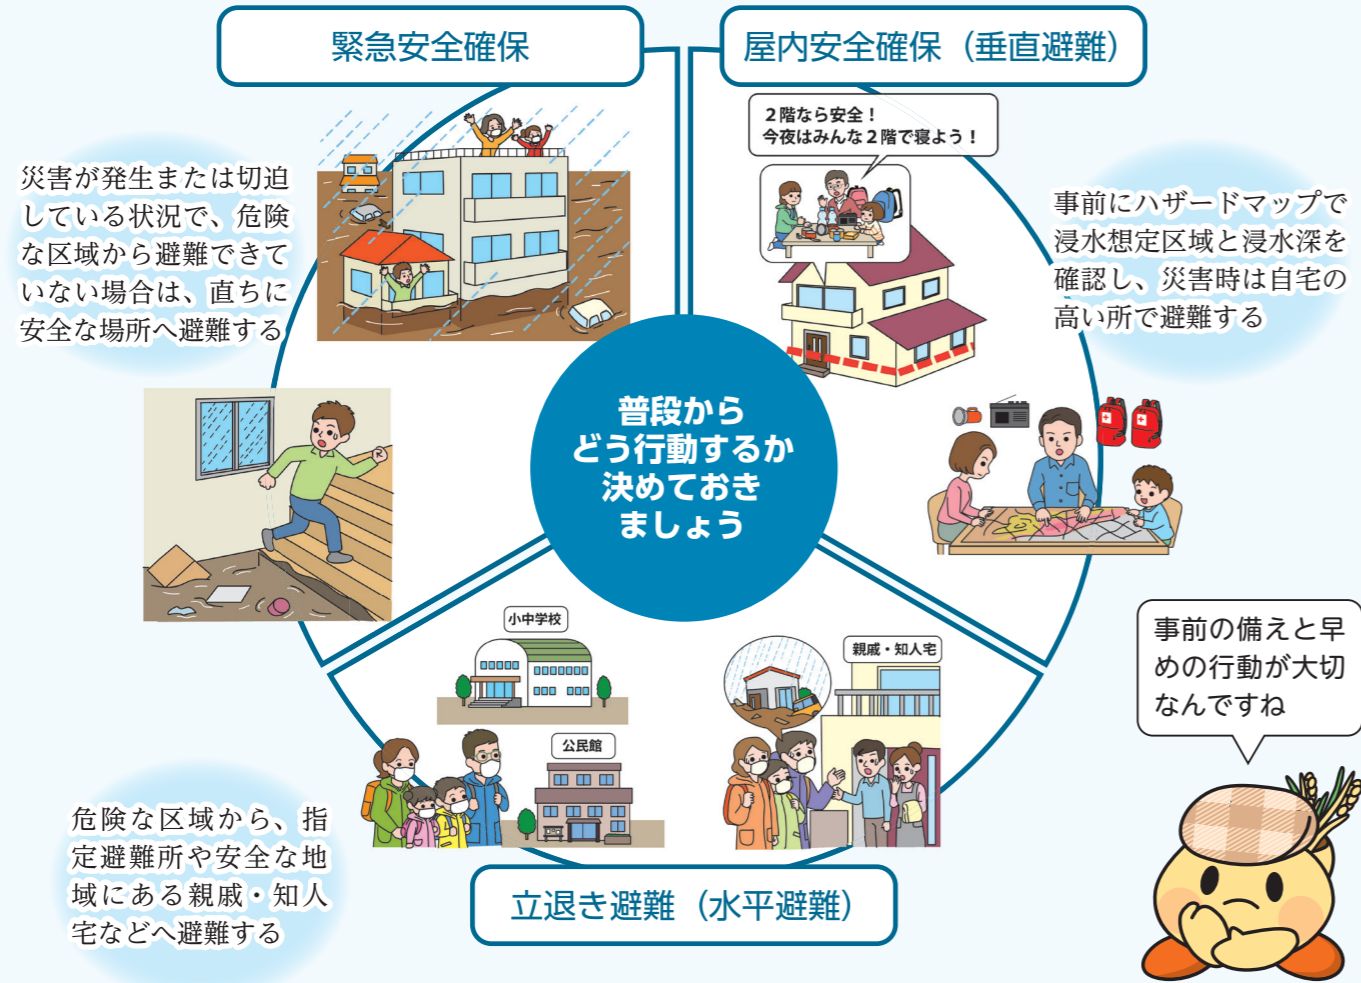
緊急安全確保

屋内安全確保（垂直避難）

災害が発生または切迫している状況で、危険な区域から避難できていない場合は、直ちに安全な場所へ避難する

２階なら安全！
今夜はみんな２階で寝よう！

事前にハザードマップで浸水想定区域と浸水深を確認し、災害時は自宅の高い所で避難する

普段から
どう行動するか
決めておき
ましょう

小中学校

公民館

親戚・知人宅

事前の備えと早めの行動が大切なんですね

危険な区域から、指定避難所や安全な地域にある親戚・知人宅などへ避難する

立退き避難（水平避難）